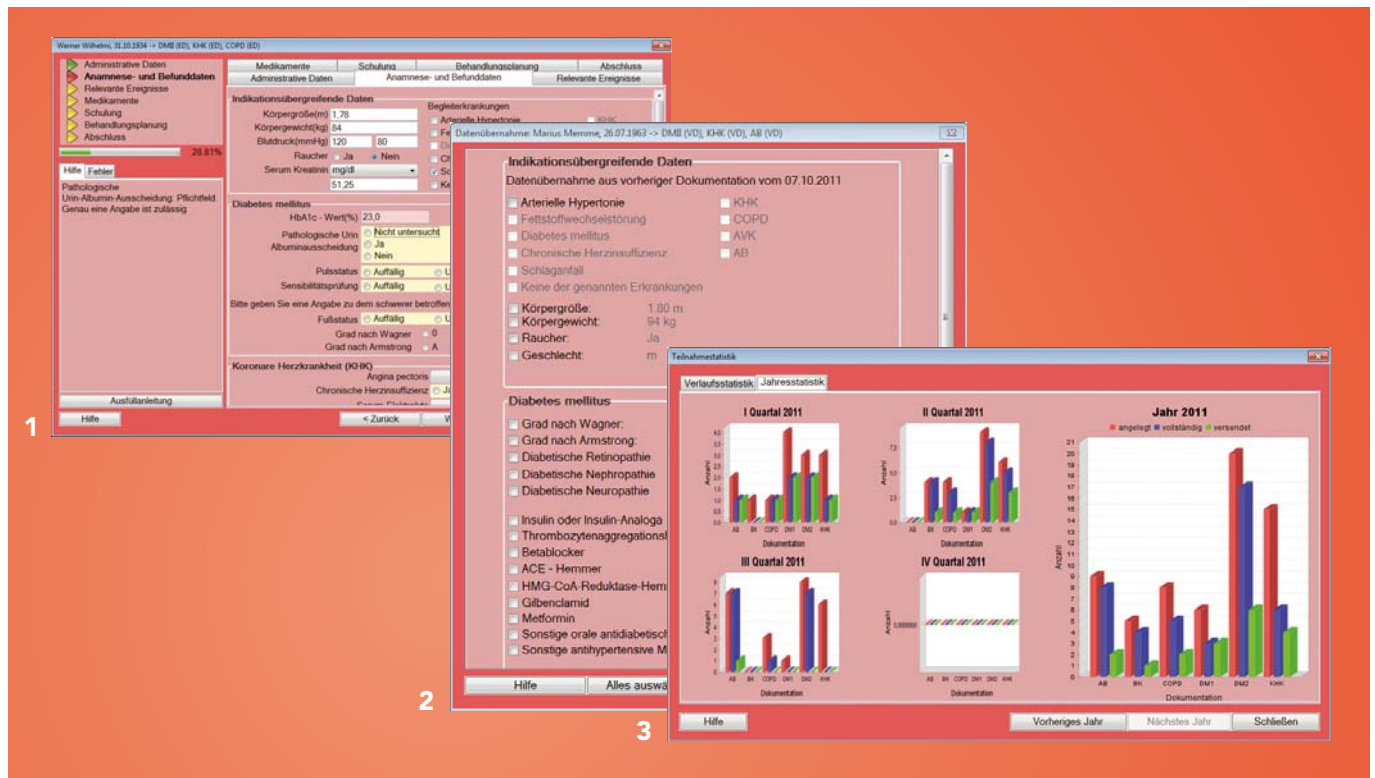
Werner Wilhelmi, 31.10.1934 -> DMII (ED), KHK (ED), COPD (ED)

Administrative Daten
Anamnese- und Befunddaten
Relevante Ereignisse
Medikamente
Schulung
Behandlungsplanung
Abschluss

28.81%

Hilfe | Fehler

Pathologische Urin-Albumin-Ausscheidung: Pflichtfeld. Genau eine Angabe ist zulässig

Ausfüllanleitung

Hilfe

Medikamente | Schulung | Behandlungsplanung | Abschluss
Administrative Daten | Anamnese- und Befunddaten | Relevante Ereignisse

Indikationsübergreifende Daten
Körpergröße(m) 1,78
Körpergewicht(kg) 84
Blutdruck(mmHg) 120 80
Raucher Ja Nein
Serum Kreatinin mg/dl
51,25

Begleiterkrankungen
Arterielle Hypertonie

Diabetes mellitus
HbA1c - Wert(%) 23,0
Pathologische Urin Albuminausscheidung
Nicht untersucht
Ja
Nein
Pulsstatus Auffällig
Sensibilitätsprüfung Auffällig
Bitte geben Sie eine Angabe zu dem schwerer betroffen
Fußstatus Auffällig
Grad nach Wagner 0
Grad nach Armstrong A

Koronare Herzkrankheit (KHK)
Angina pectoris
Chronische Herzinsuffizienz

< Zurück

1

Datenübernahme: Marius Memme, 26.07.1963 -> DMII (VD), KHK (VD), AB (VD)

Indikationsübergreifende Daten
Datenübernahme aus vorheriger Dokumentation vom 07.10.2011
Arterielle Hypertonie
KHK
Fettstoffwechselstörung
COPD
Diabetes mellitus
AVK
Chronische Herzinsuffizienz
AB
Schlaganfall
Keine der genannten Erkrankungen
Körpergröße: 1.80 m
Körpergewicht: 94 kg
Raucher: Ja
Geschlecht: m

Diabetes mellitus
Grad nach Wagner:
Grad nach Armstrong:
Diabetische Retinopathie
Diabetische Nephropathie
Diabetische Neuropathie
Insulin oder Insulin-Analoga
Thrombozytenaggregationsh
Betablocker
ACE - Hemmer
HMG-CoA-Reduktase-Hem
Glibenclamid
Metformin
Sonstige orale antidiabetisch
Sonstige antihypertensive M

Hilfe
Alles auswä

2

Teilnahmestatistik

Verlaufsstatistik | Jahresstatistik

I Quartal 2011
II Quartal 2011
III Quartal 2011
IV Quartal 2011
Jahr 2011
angelegt vollständig versendet
Anzahl
Dokumentation
AB BK COPD DM1 DM2 KHK

Hilfe
Vorheriges Jahr
Nächstes Jahr
Schließen

3